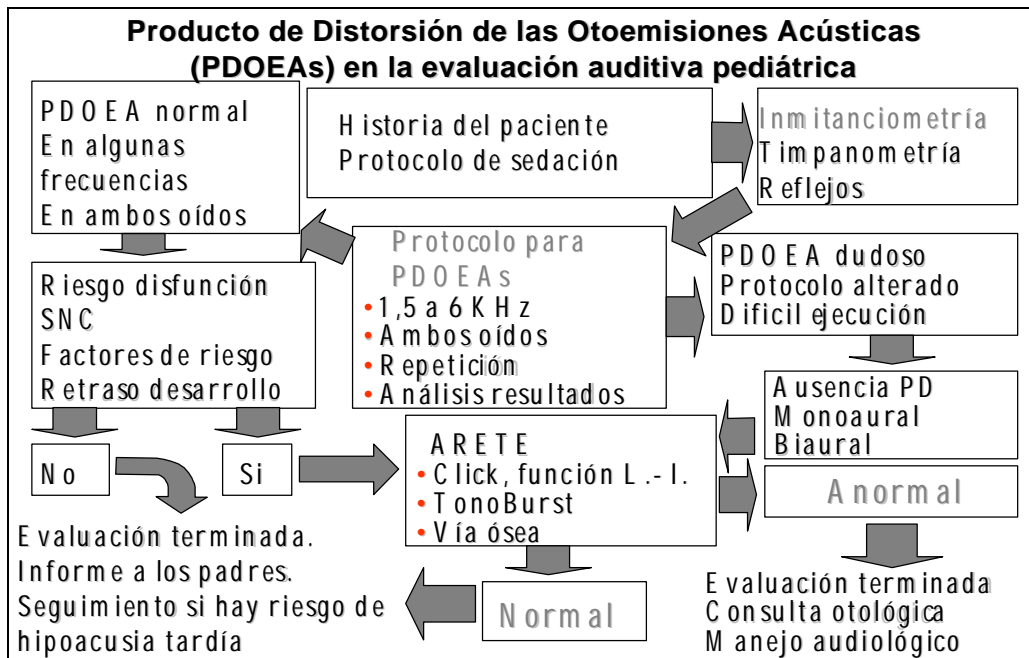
Producto de Distorsión de las Otoemisiones Acústicas (PDOEAs) en la evaluación auditiva pediátrica

PDOEA normal
En algunas frecuencias
En ambos oídos

Historia del paciente
Protocolo de sedación

Inmitanciometría
Timpanometría
Reflejos

Riesgo disfunción SNC
Factores de riesgo
Retraso desarrollo

Protocolo para PDOEAs
• 1,5 a 6 KHz
• Ambos oídos
• Repetición
• Análisis resultados

PDOEA dudoso
Protocolo alterado
Dificil ejecución

Ausencia PD
Monoaural
Biaural

No

Si

ARETE
• Click, función L.-I.
• TonoBurst
• Vía ósea

Anormal

Evaluación terminada.
Informe a los padres.
Seguimiento si hay riesgo de hipoacusia tardía

Normal

Evaluación terminada
Consulta otológica
Manejo audiológico